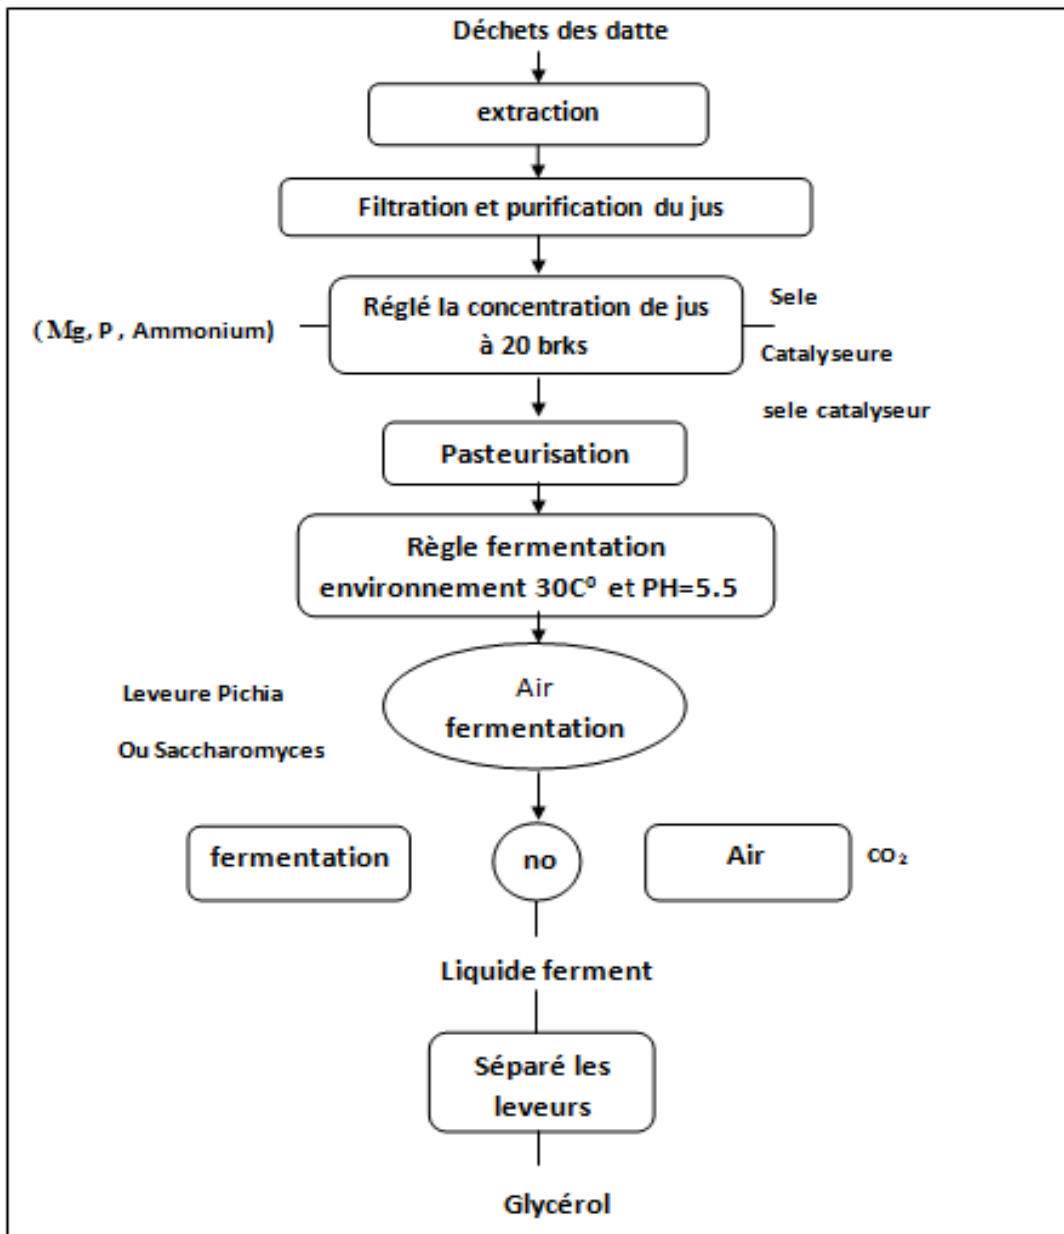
Déchets des datte

extraction

Filtration et purification du jus

( Mg, P , Ammonium)

Réglé la concentration de jus à 20 brks

Sele

Catalyseure

sele catalyseur

Pasteurisation

Règle fermentation environnement 30C$^0$ et PH=5.5

Leveure Pichia

Ou Saccharomyces

Air fermentation

fermentation

no

Air

$CO_2$

Liquide ferment

Séparé les leveurs

Glycérol